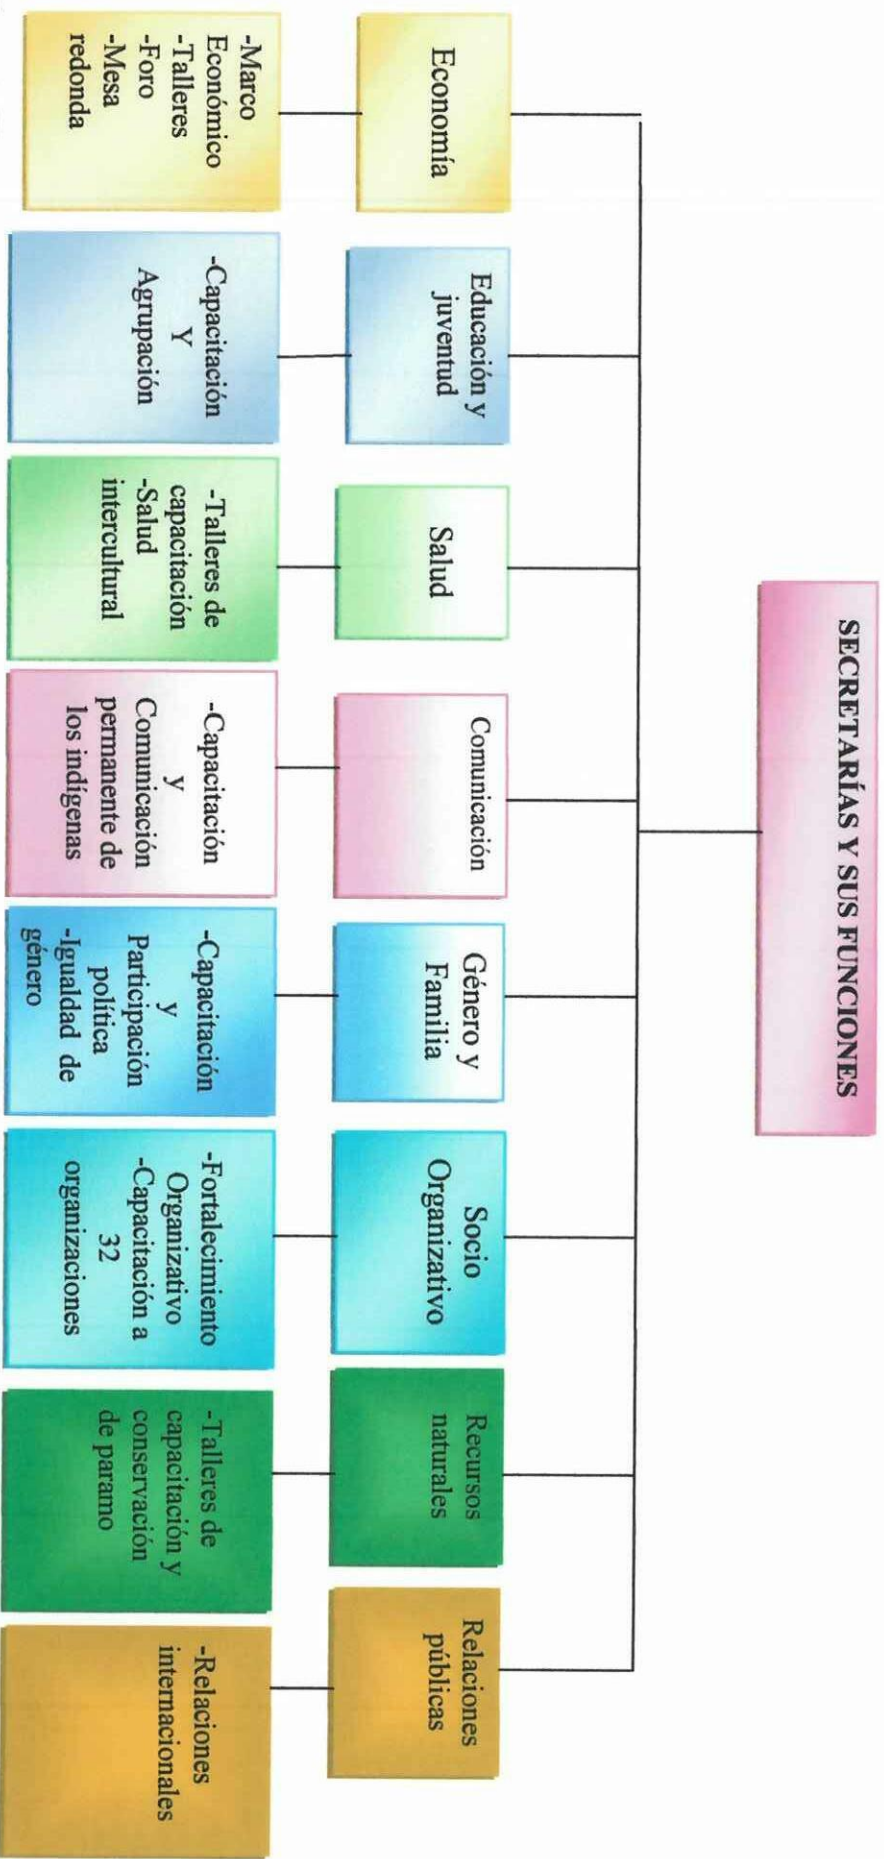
SECRETARÍAS Y SUS FUNCIONES

Economía

-Marco Económico
-Talleres
-Foro
-Mesa redonda

Educación y juventud

-Capacitación Y Agrupación

Salud

-Talleres de capacitación
-Salud intercultural

Comunicación

-Capacitación y Comunicación permanente de los indígenas

Género y Familia

-Capacitación y Participación política
-Igualdad de género

Socio Organizativo

-Fortalecimiento Organizativo
-Capacitación a 32 organizaciones

Recursos naturales

-Talleres de capacitación y conservación de paramo

Relaciones públicas

-Relaciones internacionales